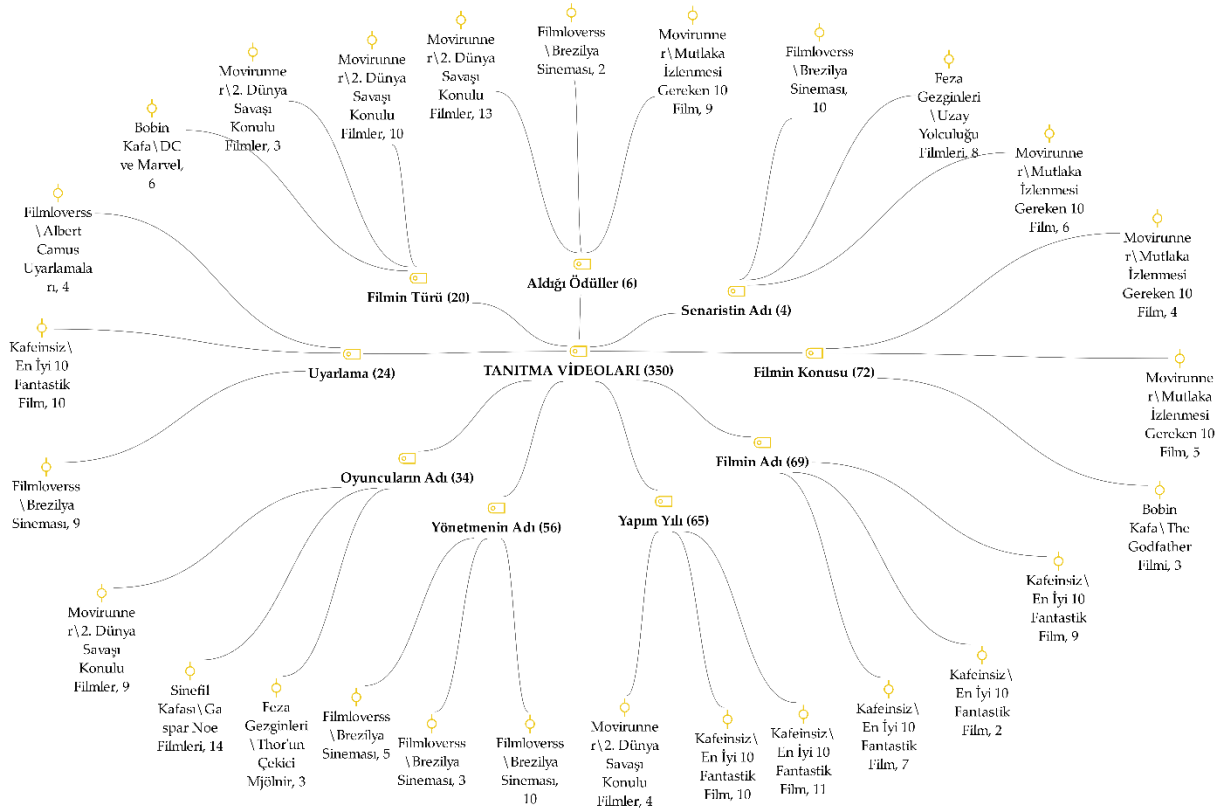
Filmloverss\Brezilya Sineması, 2

Movirunner\2. Dünya Savaşı Konulu Filmler, 13

Movirunner\Mutlaka İzlenmesi Gereken 10 Film, 9

Movirunner\2. Dünya Savaşı Konulu Filmler, 10

Filmloverss\Brezilya Sineması, 10

Movirunner\2. Dünya Savaşı Konulu Filmler, 3

Feza Gezginleri\Uzay Yolculuğu Filmleri, 8

Bobin Kafa\DC ve Marvel, 6

Movirunner\Mutlaka İzlenmesi Gereken 10 Film, 6

Filmloverss\Albert Camus Uyarlamaları, 4

Movirunner\Mutlaka İzlenmesi Gereken 10 Film, 4

Filmin Türü (20)

Aldığı Ödüller (6)

Senaristin Adı (4)

Kafeinsiz\En İyi 10 Fantastik Film, 10

Uyarlama (24)

TANITMA VİDEOLARI (350)

Filmin Konusu (72)

Movirunner\Mutlaka İzlenmesi Gereken 10 Film, 3

Filmloverss\Brezilya Sineması, 9

Oyuncuların Adı (34)

Filmin Adı (69)

Bobin Kafa\The Godfather Filmi, 3

Yönetmenin Adı (56)

Yapım Yılı (65)

Kafeinsiz\En İyi 10 Fantastik Film, 9

Movirunner\2. Dünya Savaşı Konulu Filmler, 9

Kafeinsiz\En İyi 10 Fantastik Film, 2

Sinefil Kafası\Gaspar Noe Filmleri, 14

Feza Gezginleri\Thor'un Çekici Mjölnir, 3

Filmloverss\Brezilya Sineması, 5

Filmloverss\Brezilya Sineması, 3

Filmloverss\Brezilya Sineması, 10

Movirunner\2. Dünya Savaşı Konulu Filmler, 4

Kafeinsiz\En İyi 10 Fantastik Film, 10

Kafeinsiz\En İyi 10 Fantastik Film, 11

Kafeinsiz\En İyi 10 Fantastik Film, 7